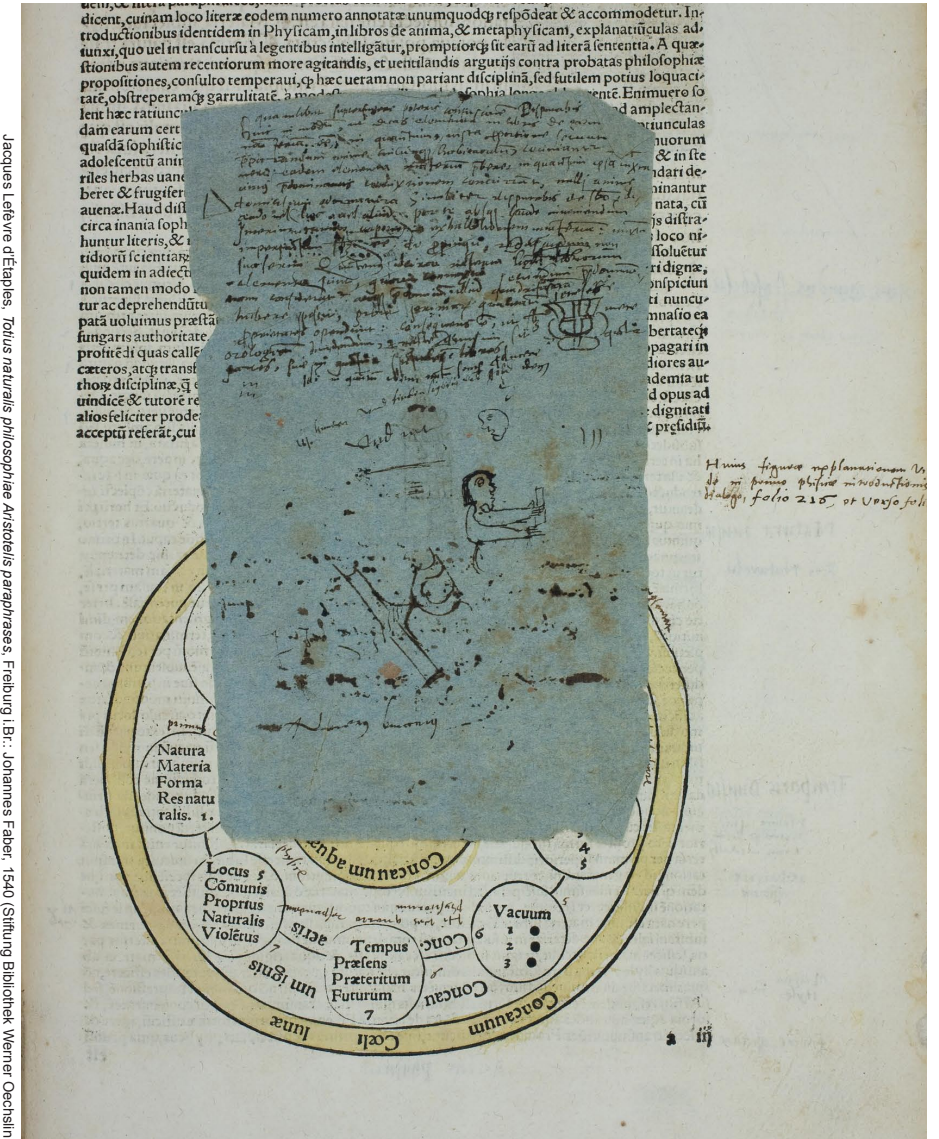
dicent, cuinam loco literæ eodem numero annotatæ unumquodq; respōdeat & accommodetur. Introductionibus identidem in Physicam, in libros de anima, & metaphysicam, explanatiūculas adiunxi, quo uel in transcursu à legentibus intelligatur, promptiorq; sit earū ad literā sententia. A quæstionibus autem recentiorum more agitandis, et uentilandis argutijs contra probatas philosophiæ propositiones, consulto temperaui, q̄ hæc ueram non pariant disciplinā, sed futilem potius loquacitatē, obstreperamq; garrulitatē. à mode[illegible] sophia longe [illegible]entē. Enimuero so lent hæc ratiunc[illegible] d amplectan dam earum cert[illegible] tiunculas quasdā sophistic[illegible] uorum adolescentū ani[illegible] & in ste riles herbas uane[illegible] dari de beret & frugifer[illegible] ninantur auenæ. Haud dis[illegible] nata, cū circa inania soph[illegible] is distra huntur literis, & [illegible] loco ni tidiorū scientiar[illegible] ssoluētur quidem in adiectu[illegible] ri dignæ, non tamen modo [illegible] onspiciun tur ac deprehendūtu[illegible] ti nuncu patā uoluimus præstā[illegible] mnasio ea fungaris authoritate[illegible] bertateq; profitēdi quas callē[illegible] opagari in cæteros, atq; transl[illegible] diores au thors disciplinæ, q̄ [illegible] ademia ut uindicē & tutorē re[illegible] d opus ad alios feliciter prode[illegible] dignitati acceptū referāt, cui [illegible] præsidiū

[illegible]

Huius figuræ explanationem vide in primo phisices introductionis dialogo, folio 216, et verso foli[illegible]

Natura Materia Forma Res natu ralis. 1.

Locus 5 Cōmunis Proprius Naturalis Violētus

Tempus Præsens Præteritum Futurum 7

Vacuum 1 2 3

Concauum aqu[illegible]

aeris

um ignis

Cœli lunæ

Concauum

Conc.

primum

a iij

Jacques Lefèvre d'Étaples, Totius naturalis philosophiae Aristotelis paraphrases, Freiburg i.Br.: Johannes Faber, 1540 (Stiftung Bibliothek Werner Oechslin